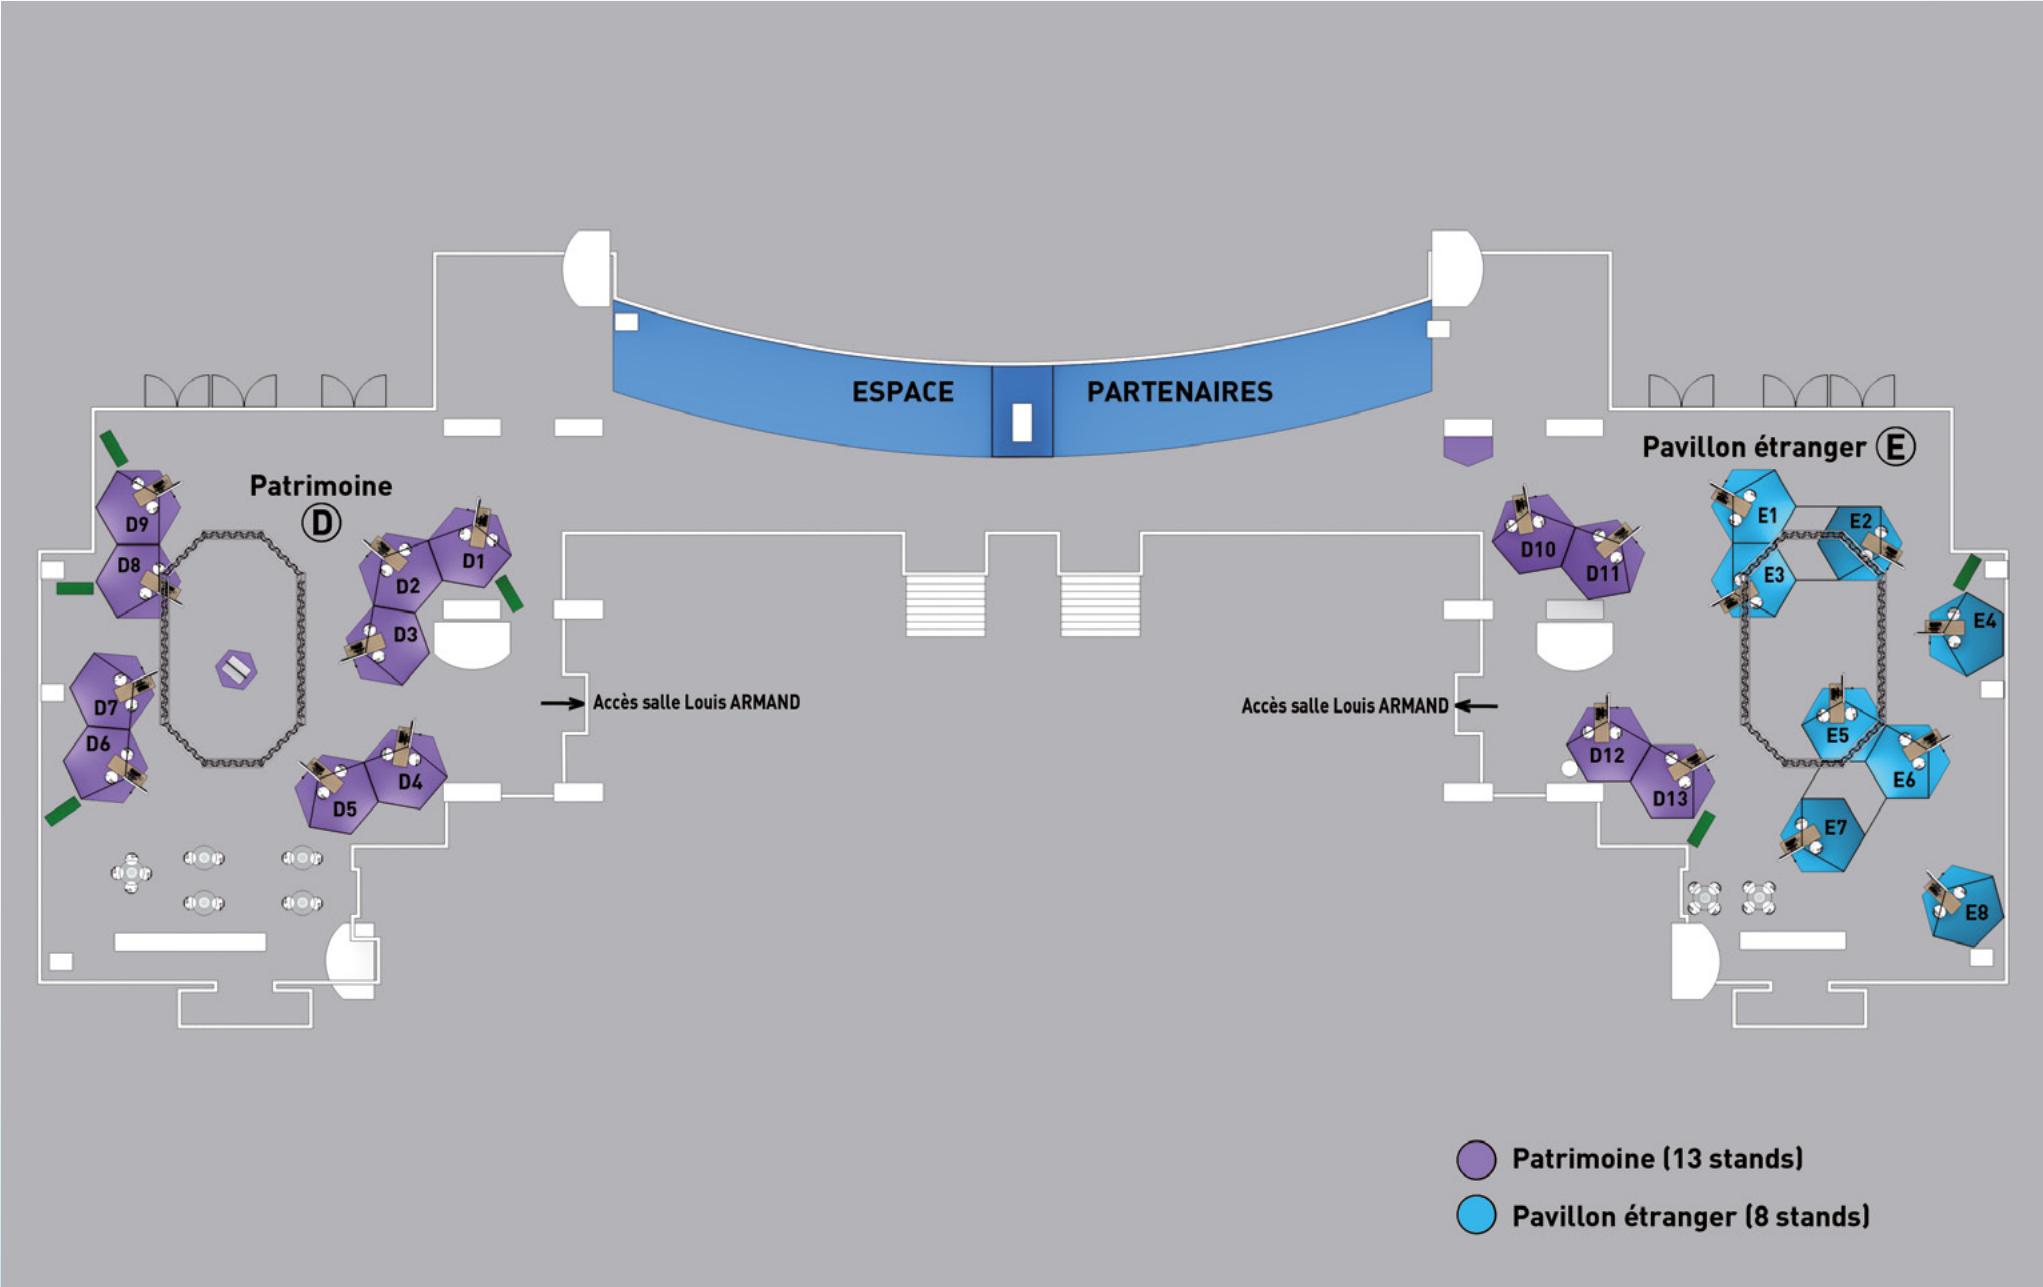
ESPACE PARTENAIRES

Patrimoine D

Pavillon étranger E

D9
D8
D7
D6
D2
D1
D3
D4
D5

Accès salle Louis ARMAND

Accès salle Louis ARMAND

D10
D11
D12
D13

E1
E2
E3
E4
E5
E6
E7
E8

Patrimoine (13 stands)
Pavillon étranger (8 stands)